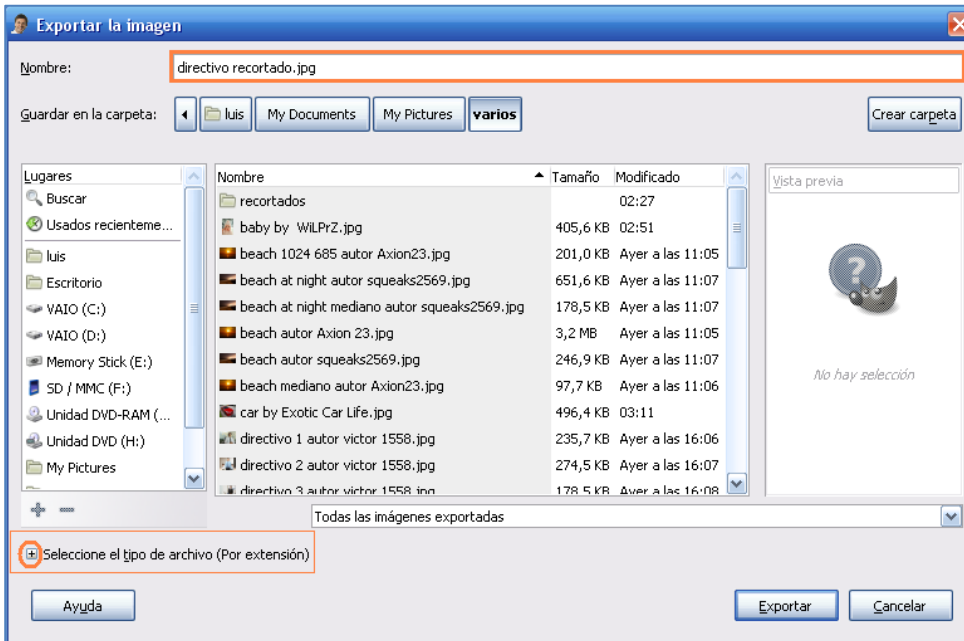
Exportar la imagen

Nombre: directivo recortado.jpg

Guardar en la carpeta: luis | My Documents | My Pictures | varios

Crear carpeta

| Lugares |
|---|
| Buscar |
| Usados recienteme... |
| luis |
| Escritorio |
| VAIO (C:) |
| VAIO (D:) |
| Memory Stick (E:) |
| SD / MMC (F:) |
| Unidad DVD-RAM (... |
| Unidad DVD (H:) |
| My Pictures |

| Nombre | Tamaño | Modificado |
|---|---|---|
| recortados | | 02:27 |
| baby by WiLPrZ.jpg | 405,6 KB | 02:51 |
| beach 1024 685 autor Axion23.jpg | 201,0 KB | Ayer a las 11:05 |
| beach at night autor squeaks2569.jpg | 651,6 KB | Ayer a las 11:07 |
| beach at night mediano autor squeaks2569.jpg | 178,5 KB | Ayer a las 11:07 |
| beach autor Axion 23.jpg | 3,2 MB | Ayer a las 11:05 |
| beach autor squeaks2569.jpg | 246,9 KB | Ayer a las 11:07 |
| beach mediano autor Axion23.jpg | 97,7 KB | Ayer a las 11:06 |
| car by Exotic Car Life.jpg | 496,4 KB | 03:11 |
| directivo 1 autor victor 1558.jpg | 235,7 KB | Ayer a las 16:06 |
| directivo 2 autor victor 1558.jpg | 274,5 KB | Ayer a las 16:07 |
| directivo 3 autor victor 1558.jpg | 178,5 KB | Ayer a las 16:08 |

Vista previa

No hay selección

Todas las imágenes exportadas

Seleccione el tipo de archivo (Por extensión)

Ayuda

Exportar

Cancelar